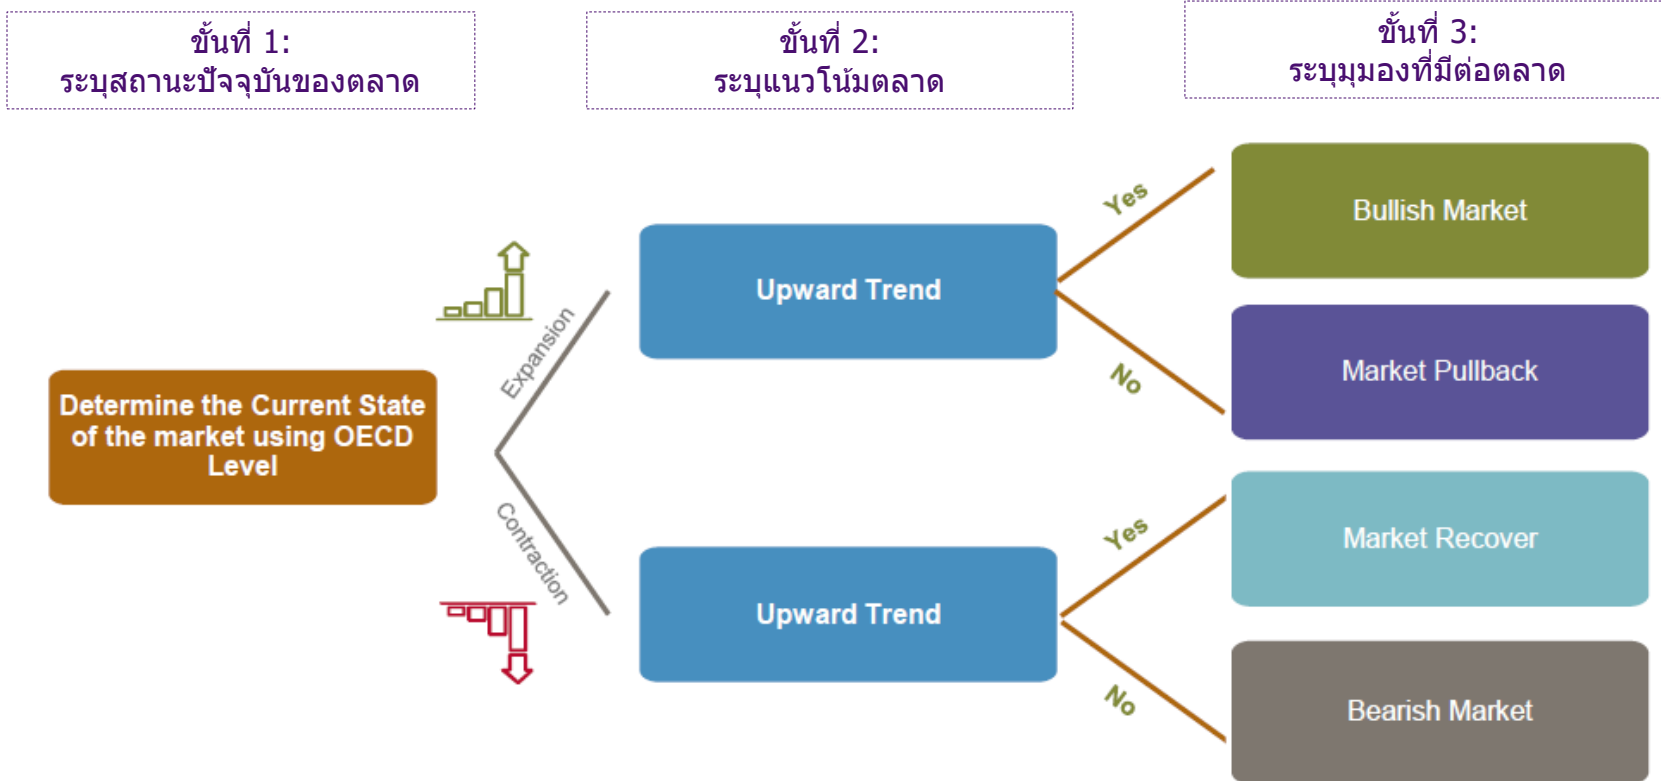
ขั้นที่ 1:
ระบุสถานะปัจจุบันของตลาด

ขั้นที่ 2:
ระบุแนวโน้มตลาด

ขั้นที่ 3:
ระบุมุมองที่มีต่อตลาด

Determine the Current State of the market using OECD Level

Expansion

Contraction

Upward Trend

Upward Trend

Yes

No

Yes

No

Bullish Market

Market Pullback

Market Recover

Bearish Market